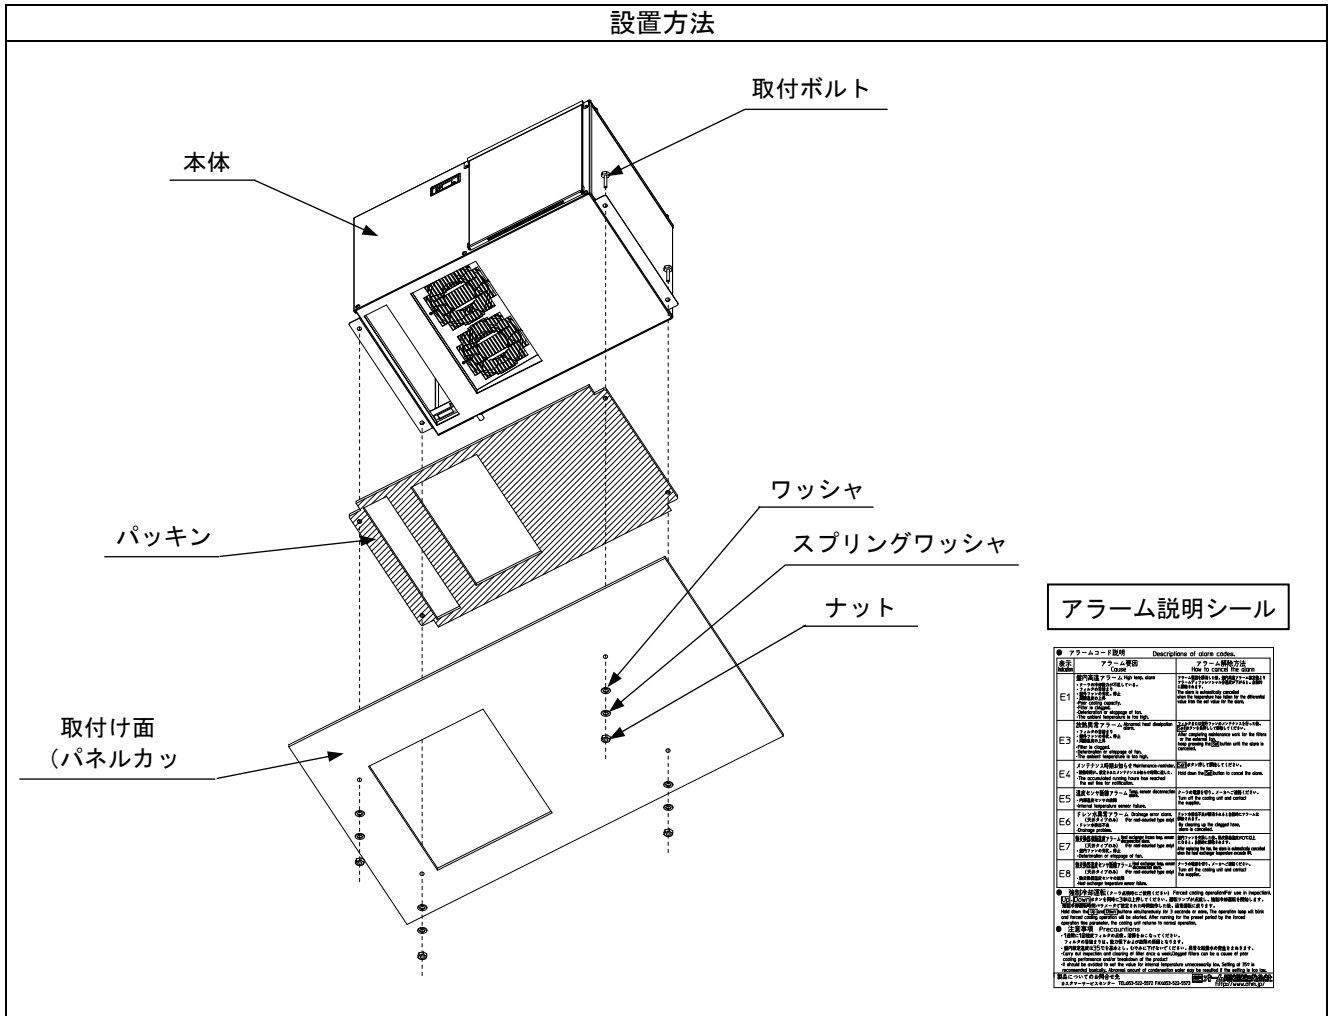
設置方法

取付ボルト

本体

パッキン

ワッシャ

スプリングワッシャ

ナット

取付け面
(パネルカッ

アラーム説明シール

● アラームコード説明 Descriptions of alarm codes.

| 表示 Indication | アラーム要因 Cause | アラーム解除方法 How to cancel the alarm |
|---|---|---|
| E1 | 盤内高温アラーム High temp. alarm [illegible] | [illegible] |
| E3 | 放熱異常アラーム Abnormal heat dissipation alarm. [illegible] | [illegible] |
| E4 | メンテナンス時期お知らせ Maintenance-reminder. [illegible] | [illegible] |
| E5 | 温度センサ断線アラーム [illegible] | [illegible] |
| E6 | ドレン水異常アラーム Drainage error alarm. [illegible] | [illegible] |
| E7 | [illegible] | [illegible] |
| E8 | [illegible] | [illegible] |

● 強制冷却運転 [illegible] Forced cooling operation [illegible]

● 注意事項 Precautions
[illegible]

製品についてのお問合せ先 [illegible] http://www.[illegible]